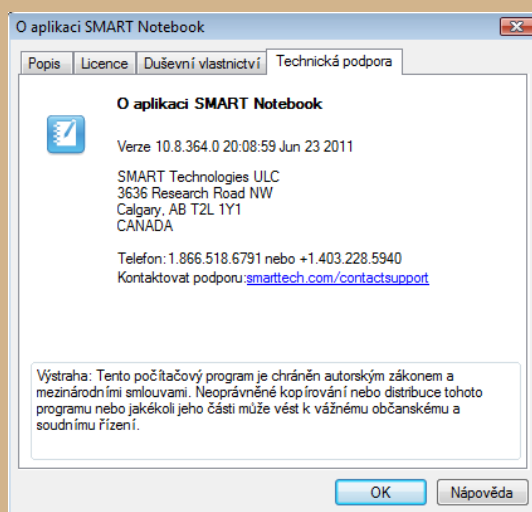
O aplikaci SMART Notebook

Popis | Licence | Duševní vlastnictví | Technická podpora

O aplikaci SMART Notebook

Verze 10.8.364.0 20:08:59 Jun 23 2011

SMART Technologies ULC
3636 Research Road NW
Calgary, AB T2L 1Y1
CANADA

Telefon: 1.866.518.6791 nebo +1.403.228.5940
Kontaktovat podporu: smarttech.com/contactsupport

Výstraha: Tento počítačový program je chráněn autorským zákonem a mezinárodními smlouvami. Neoprávněné kopírování nebo distribuce tohoto programu nebo jakékoli jeho části může vést k vážnému občanskému a soudnímu řízení.

OK
Nápověda